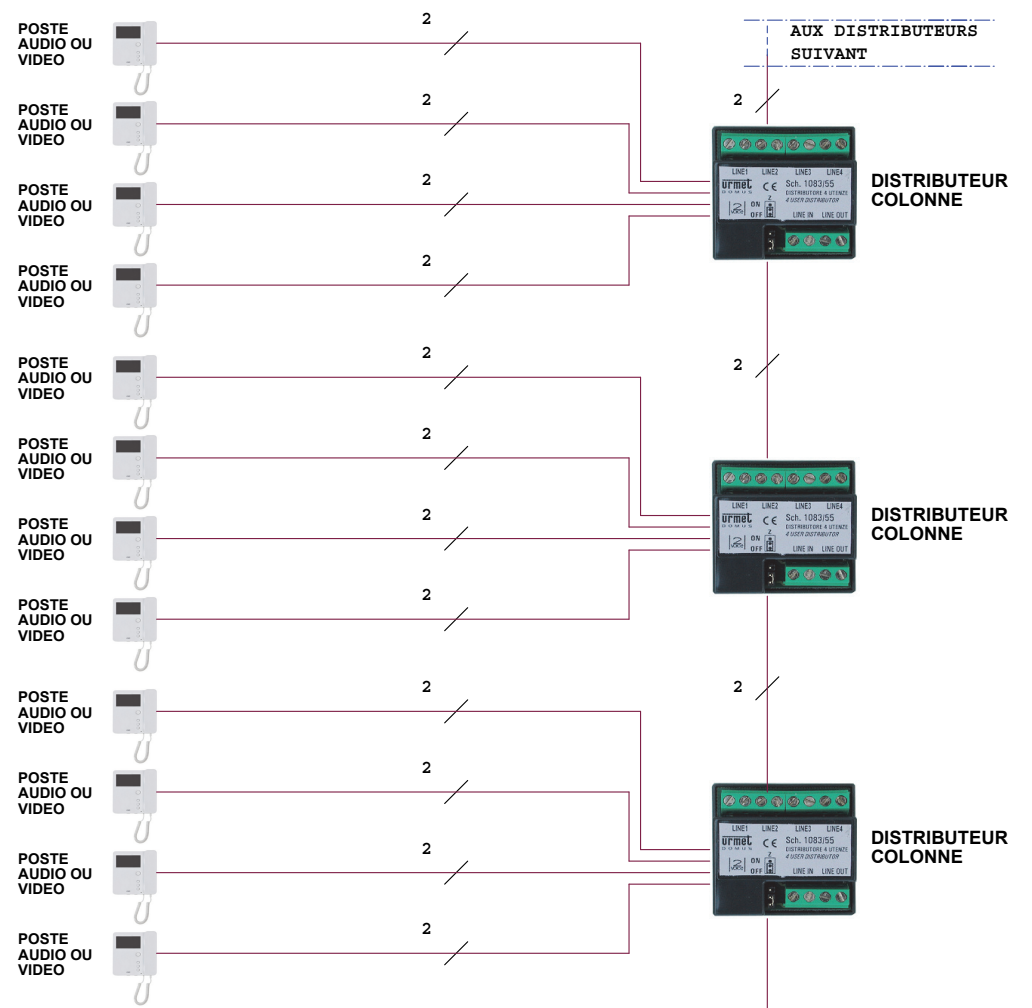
AUX DISTRIBUTEURS SUIVANT

2

POSTE AUDIO OU VIDEO
2

POSTE AUDIO OU VIDEO
2

POSTE AUDIO OU VIDEO
2

POSTE AUDIO OU VIDEO
2

LINE1 LINE2 LINE3 LINE4
urmet DOMUS
CE
Sch. 1083/55
DISTRIBUTORE 4 UTENZE
4 USER DISTRIBUTOR
ON OFF
LINE IN LINE OUT

DISTRIBUTEUR COLONNE

2

POSTE AUDIO OU VIDEO
2

POSTE AUDIO OU VIDEO
2

POSTE AUDIO OU VIDEO
2

POSTE AUDIO OU VIDEO
2

LINE1 LINE2 LINE3 LINE4
urmet DOMUS
CE
Sch. 1083/55
DISTRIBUTORE 4 UTENZE
4 USER DISTRIBUTOR
ON OFF
LINE IN LINE OUT

DISTRIBUTEUR COLONNE

2

POSTE AUDIO OU VIDEO
2

POSTE AUDIO OU VIDEO
2

POSTE AUDIO OU VIDEO
2

POSTE AUDIO OU VIDEO
2

LINE1 LINE2 LINE3 LINE4
urmet DOMUS
CE
Sch. 1083/55
DISTRIBUTORE 4 UTENZE
4 USER DISTRIBUTOR
ON OFF
LINE IN LINE OUT

DISTRIBUTEUR COLONNE